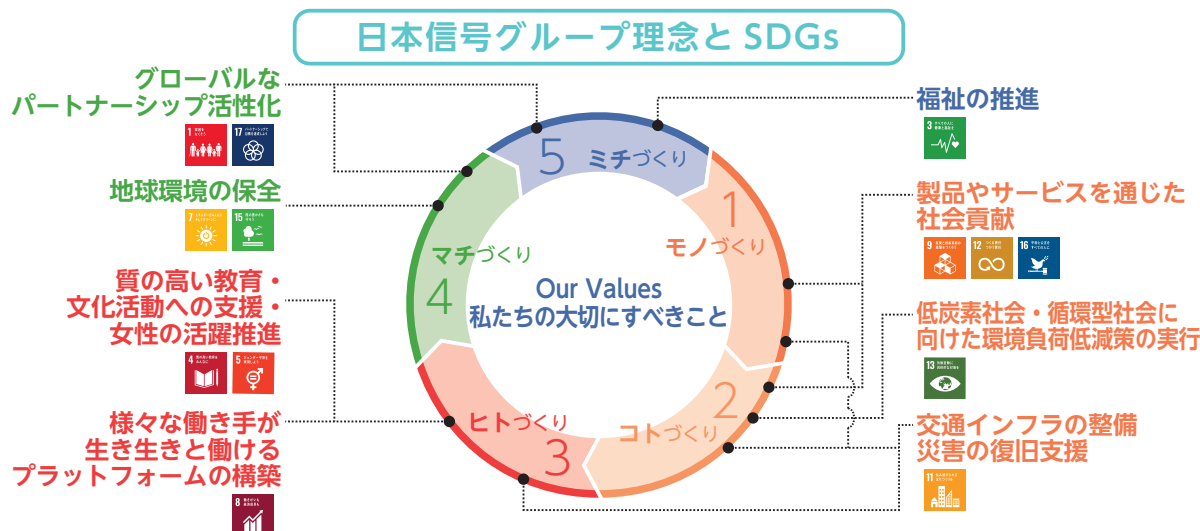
日本信号グループ理念と SDGs

グローバルな
パートナーシップ活性化

地球環境の保全

質の高い教育・
文化活動への支援・
女性の活躍推進

様々な働き手が
生き生きと働ける
プラットフォームの構築

5 ミチづくり

1 モノづくり

4 マチづくり

Our Values
私たちの大切にすべきこと

2 コトづくり

ヒトづくり 3

福祉の推進

製品やサービスを通じた
社会貢献

低炭素社会・循環型社会に
向けた環境負荷低減策の実行

交通インフラの整備
災害の復旧支援